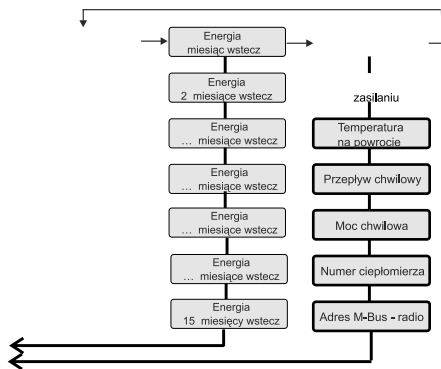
Energia miesiąc wstecz

Energia 2 miesiące wstecz

Energia … miesiące wstecz

Energia … miesiące wstecz

Energia … miesiące wstecz

Energia … miesiące wstecz

Energia 15 miesięcy wstecz

zasilaniu

Temperatura na powrocie

Przepływ chwilowy

Moc chwilowa

Numer ciepłomierza

Adres M-Bus - radio